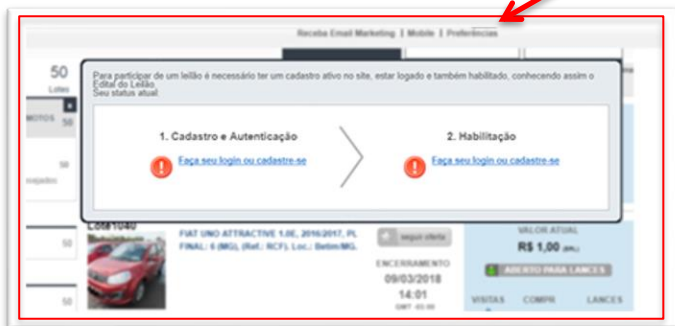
Receba Email Marketing | Mobile | Preferências

50
Lotes

MOTOS 50

50
nvejados

Para participar de um leilão é necessário ter um cadastro ativo no site, estar logado e também habilitado, conhecendo assim o Edital do Leilão.
Seu status atual:

1. Cadastro e Autenticação

Faça seu login ou cadastre-se

2. Habilitação

Faça seu login ou cadastre-se

Lote1040

50

50

FIAT UNO ATTRACTIVE 1.0E, 2016/2017, PL FINAL: 6 (MG), (Ref.: RCF), Loc.: Betim/MG.

seguir oferta

ENCERRAMENTO
09/03/2018
14:01
GMT -03:00

VALOR ATUAL
R$ 1,00

ABERTO PARA LANCES

VISITAS
COMPR
LANCES